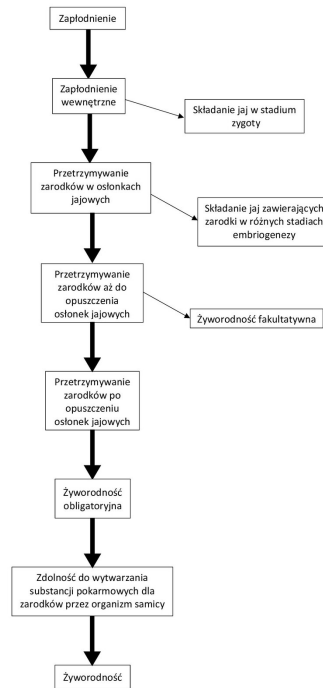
Zapłodnienie

Zapłodnienie wewnętrzne

Składanie jaj w stadium zygoty

Przetrzymywanie zarodków w osłonkach jajowych

Składanie jaj zawierających zarodki w różnych stadiach embriogenezy

Przetrzymywanie zarodków aż do opuszczenia osłonek jajowych

Żyworodność fakultatywna

Przetrzymywanie zarodków po opuszczeniu osłonek jajowych

Żyworodność obligatoryjna

Zdolność do wytwarzania substancji pokarmowych dla zarodków przez organizm samicy

Żyworodność